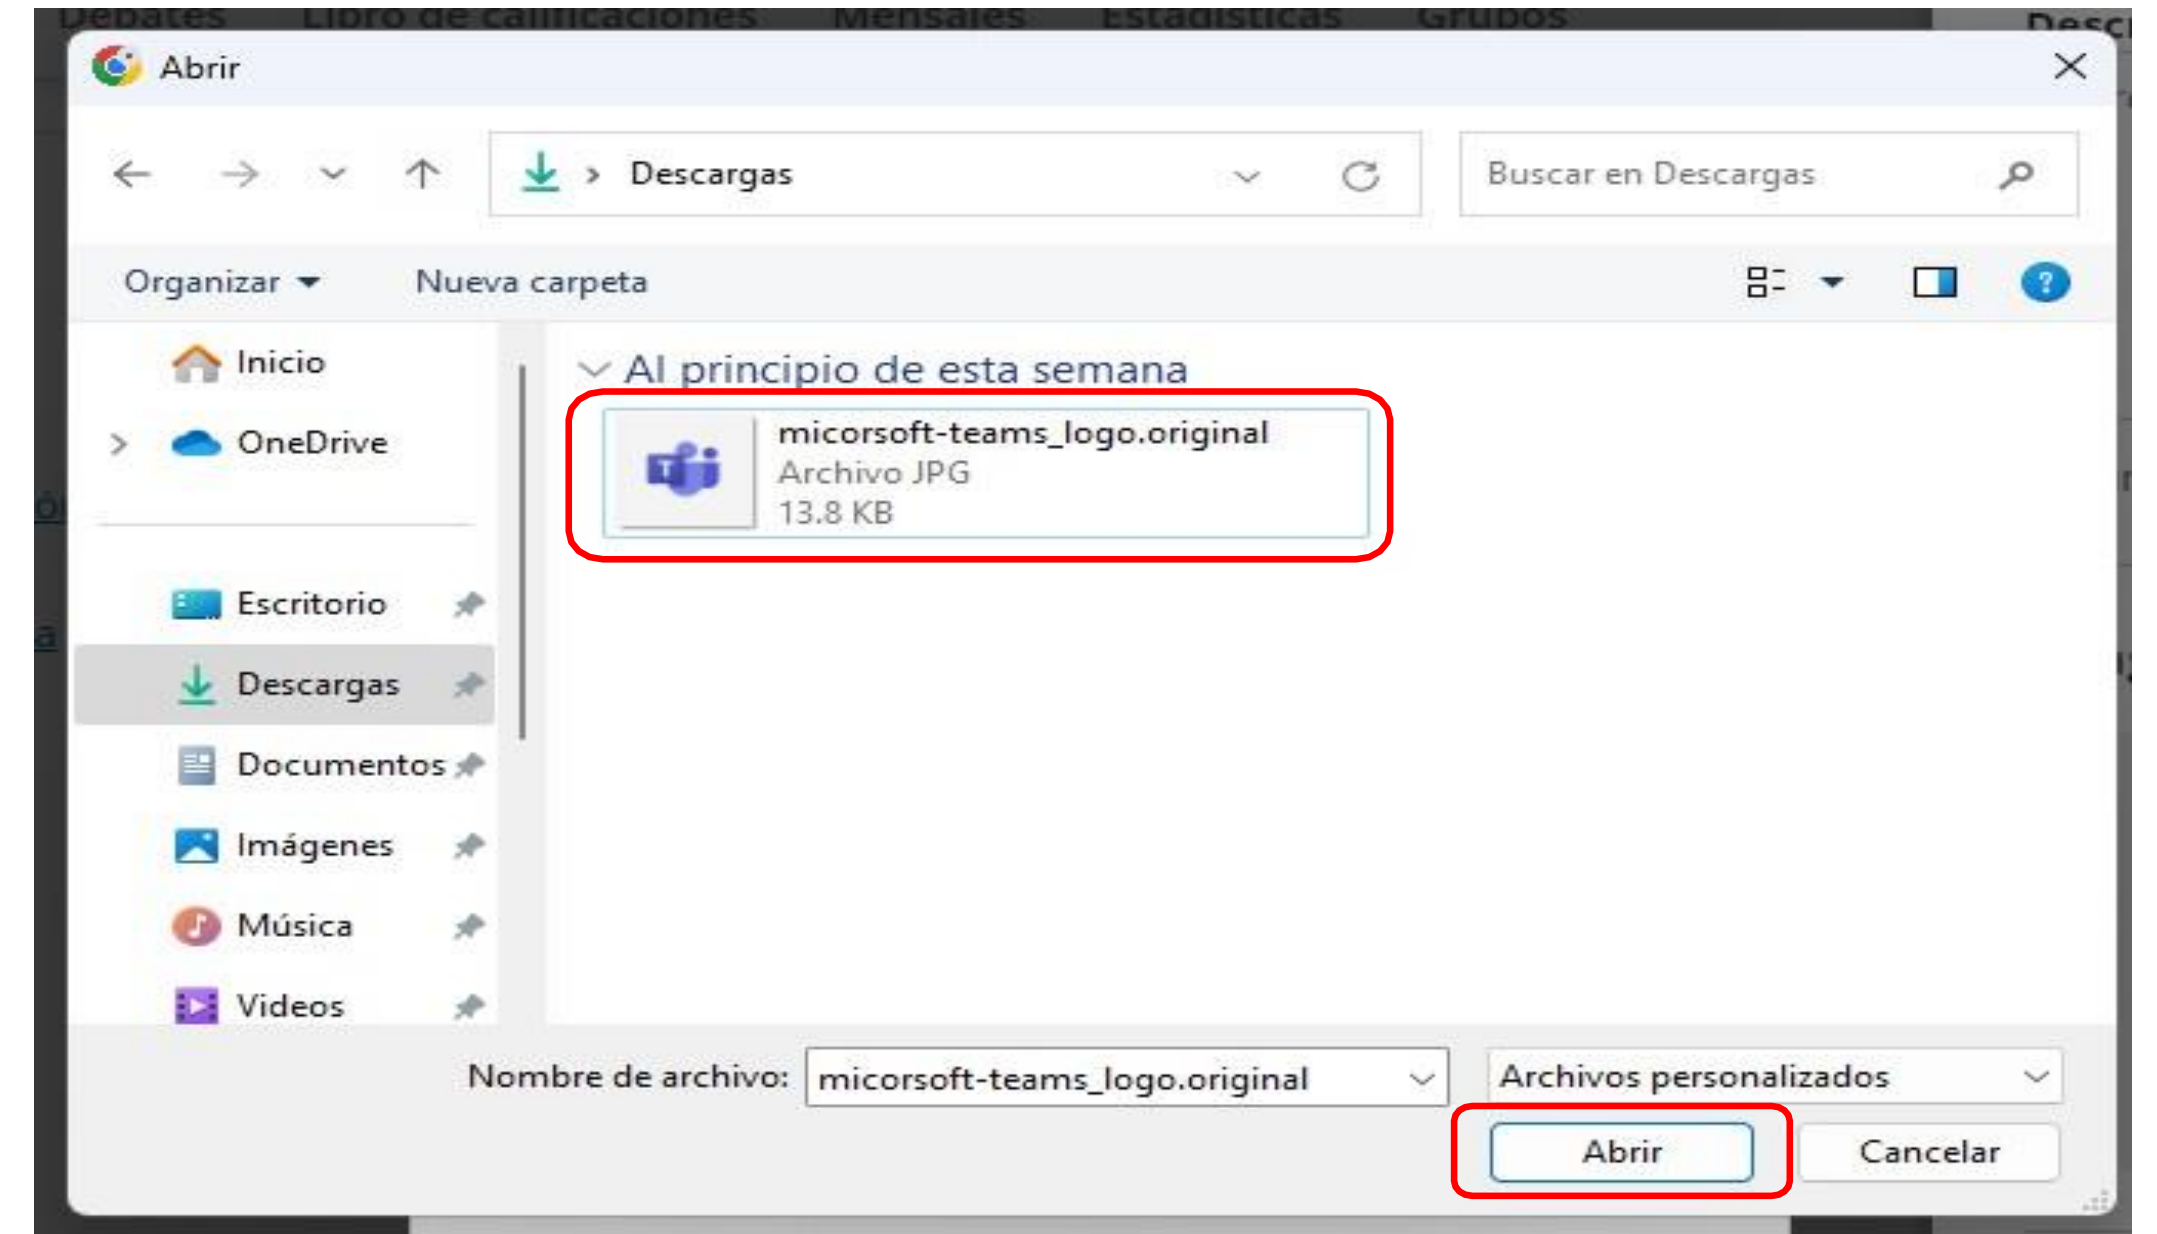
Debates Libro de calificaciones Mensajes Estadísticas Grupos

Abrir

Descargas

Buscar en Descargas

Organizar

Nueva carpeta

Inicio

OneDrive

Escritorio

Descargas

Documentos

Imágenes

Música

Videos

Al principio de esta semana

micorsoft-teams_logo.original
Archivo JPG
13.8 KB

Nombre de archivo: micorsoft-teams_logo.original

Archivos personalizados

Abrir

Cancelar